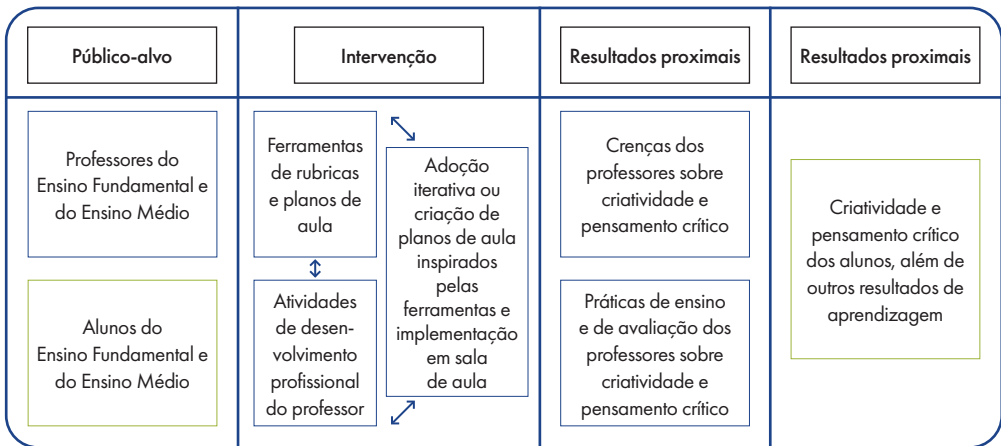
Público-alvo

Professores do Ensino Fundamental e do Ensino Médio

Alunos do Ensino Fundamental e do Ensino Médio

Intervenção

Ferramentas de rubricas e planos de aula

Atividades de desenvolvimento profissional do professor

Adoção iterativa ou criação de planos de aula inspirados pelas ferramentas e implementação em sala de aula

Resultados proximais

Crenças dos professores sobre criatividade e pensamento crítico

Práticas de ensino e de avaliação dos professores sobre criatividade e pensamento crítico

Resultados proximais

Criatividade e pensamento crítico dos alunos, além de outros resultados de aprendizagem